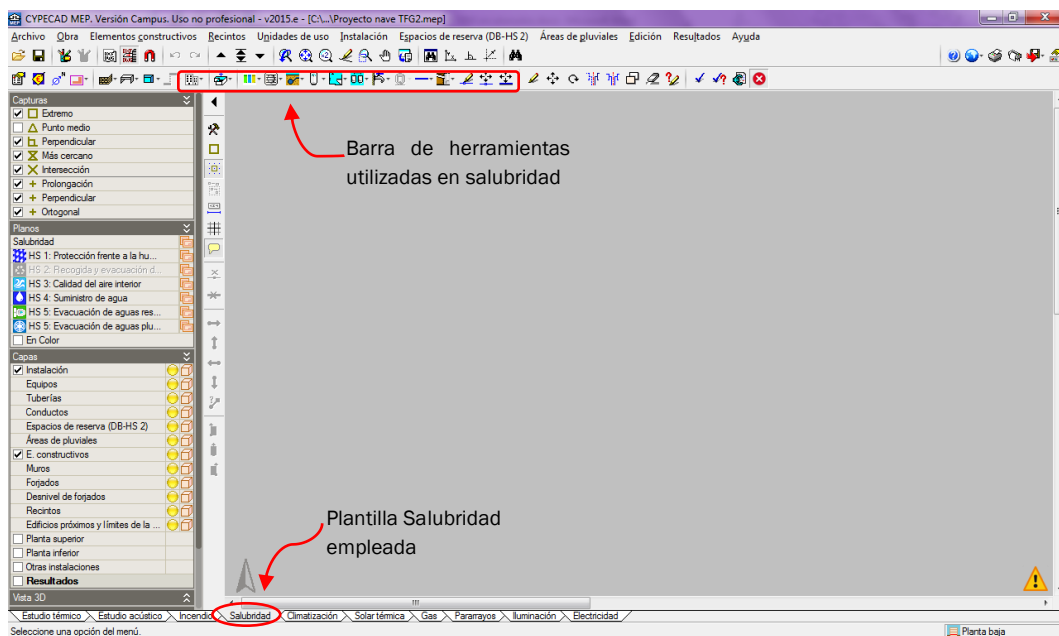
CYPECAD MEP. Versión Campus. Uso no profesional - v2015.e - [C:\...\Proyecto nave TFG2.mep]

Archivo Obra Elementos constructivos Recintos Unidades de uso Instalación Espacios de reserva (DB-HS 2) Áreas de pluviales Edición Resultados Ayuda

Capturas
Extremo
Punto medio
Perpendicular
Más cercano
Intersección
Prolongación
Perpendicular
Ortogonal

Planos
Salubridad
HS 1: Protección frente a la hu...
HS 2: Recogida y evacuación d...
HS 3: Calidad del aire interior
HS 4: Suministro de agua
HS 5: Evacuación de aguas res...
HS 5: Evacuación de aguas plu...
En Color

Capas
Instalación
Equipos
Tuberías
Conductos
Espacios de reserva (DB-HS 2)
Áreas de pluviales
E. constructivos
Muros
Forjados
Desnivel de forjados
Recintos
Edificios próximos y límites de la ...
Planta superior
Planta inferior
Otras instalaciones
Resultados

Vista 3D

Barra de herramientas utilizadas en salubridad

Plantilla Salubridad empleada

Estudio térmico Estudio acústico Incendio Salubridad Climatización Solar térmica Gas Pararrayos Iluminación Electricidad

Seleccione una opción del menú.

Planta baja